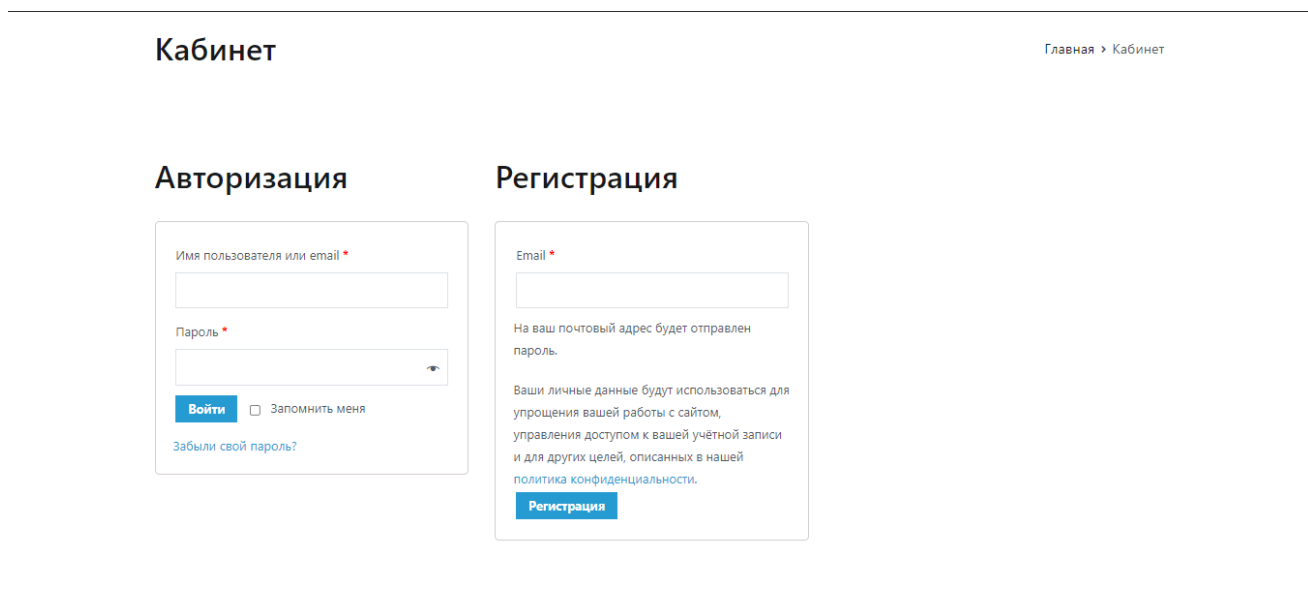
Кабинет

Главная › Кабинет

Авторизация

Имя пользователя или email *

Пароль *

Войти

Запомнить меня

Забыли свой пароль?

Регистрация

Email *

На ваш почтовый адрес будет отправлен пароль.

Ваши личные данные будут использоваться для упрощения вашей работы с сайтом, управления доступом к вашей учётной записи и для других целей, описанных в нашей политика конфиденциальности.

Регистрация